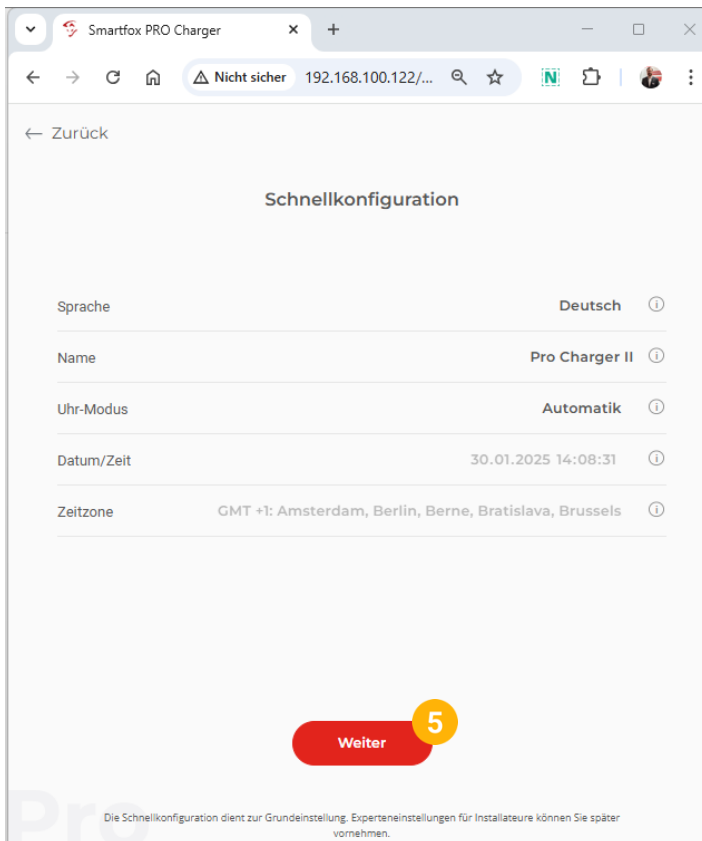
Smartfox PRO Charger

Nicht sicher 192.168.100.122/...

N

← Zurück

Schnellkonfiguration

| | |
|---|---|
| Sprache | Deutsch ⓘ |
| Name | Pro Charger II ⓘ |
| Uhr-Modus | Automatik ⓘ |
| Datum/Zeit | 30.01.2025 14:08:31 ⓘ |
| Zeitzone | GMT +1: Amsterdam, Berlin, Berne, Bratislava, Brussels ⓘ |

Weiter

5

Pro

Die Schnellkonfiguration dient zur Grundeinstellung. Experteneinstellungen für Installateure können Sie später vornehmen.